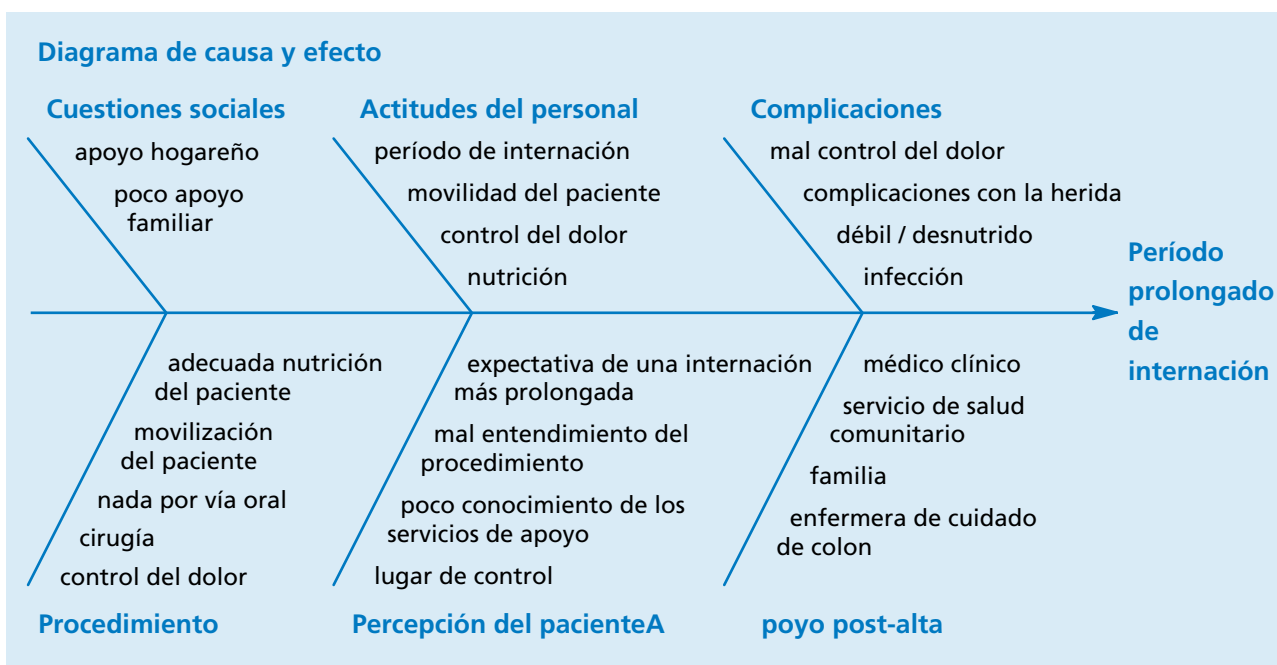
Diagrama de causa y efecto

Cuestiones sociales

apoyo hogareño

poco apoyo familiar

Actitudes del personal

período de internación

movilidad del paciente

control del dolor

nutrición

Complicaciones

mal control del dolor

complicaciones con la herida

débil / desnutrido

infección

Período prolongado de internación

adecuada nutrición del paciente

movilización del paciente

nada por vía oral

cirugía

control del dolor

Procedimiento

expectativa de una internación más prolongada

mal entendimiento del procedimiento

poco conocimiento de los servicios de apoyo

lugar de control

Percepción del pacienteA

médico clínico

servicio de salud comunitario

familia

enfermera de cuidado de colon

poyo post-alta